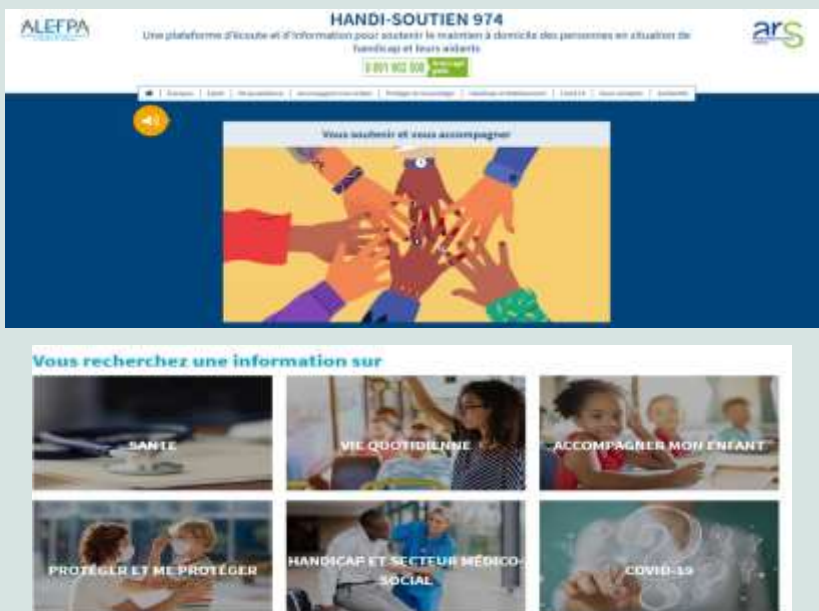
ALEFPA

HANDI-SOUTIEN 974

Une plateforme d'écoute et d'information pour soutenir le maintien à domicile des personnes en situation de handicap et leurs aidants

0 801 902 500 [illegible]

ars

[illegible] | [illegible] | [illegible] | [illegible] | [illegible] | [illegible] | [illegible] | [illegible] | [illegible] | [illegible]

Vous soutenir et vous accompagner

Vous recherchez une information sur

SANTE

VIE QUOTIDIENNE

ACCOMPAGNER MON ENFANT

PROTEGER ET ME PROTEGER

HANDICAP ET SECTEUR MEDICO-SOCIAL

COVID-19